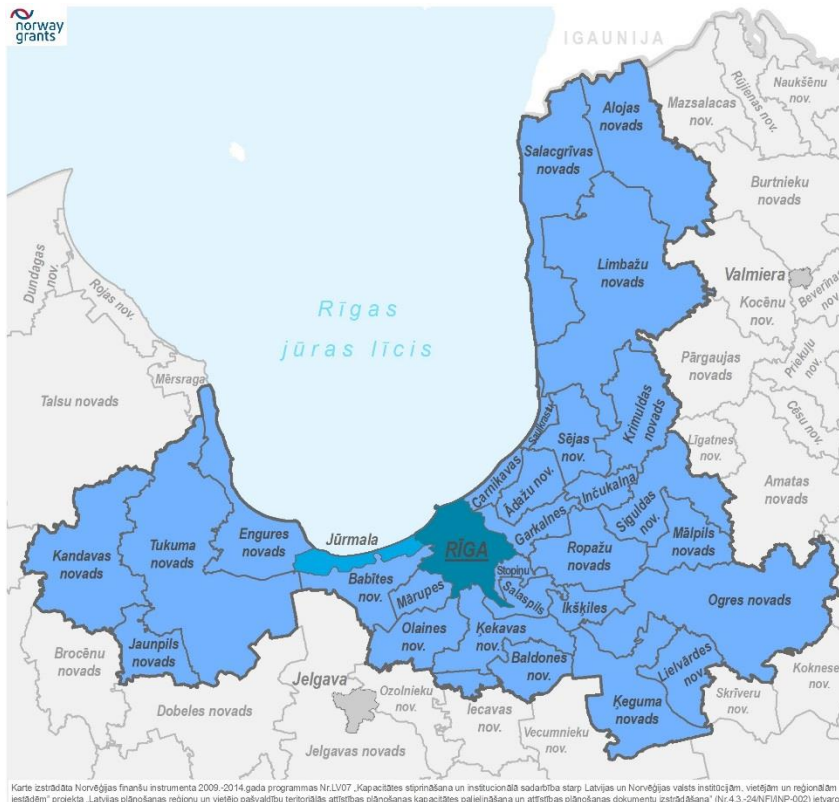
norway grants

IGAUNIJA

Naukšēnu nov.

Rūjienas nov.

Mazsalacas nov.

Alojas novads

Salacgrīvas novads

Burtnieku novads

Limbažu novads

Valmiera

Beverīnas nov.

Kocēnu nov.

Dundagas nov.

Rojas nov.

Rīgas jūras līcis

Pārgaujas novads

Priekuļu nov.

Mērsraga nov.

Talsu novads

Saulkrastu

Sējas nov.

Krimuldas novads

Cēsu nov.

Līgatnes nov.

Carnikavas

Ādažu nov.

Inčukalna

Amatas novads

Garkalnes

Siguldas nov.

Engures novads

Jūrmala

RĪGA

Mālpils novads

Kandavas novads

Tukuma novads

Ropažu novads

Stopiņu

Babītes nov.

Salaspils

Mārupes

Ikšķiles

Ogres novads

Olaines nov.

Ķekavas nov.

Jaunpils novads

Brocēnu novads

Baldones nov.

Lielvārdes nov.

Koknese

Jelgava

Ozolnieku nov.

Skrīveru nov.

Ķeguma novads

Dobeles novads

Iecavas nov.

Vecumnieku nov.

Jelgavas novads

Karte izstrādāta Norvēģijas finanšu instrumenta 2009.-2014.gada programmas Nr.LV07 „Kapacitātes stiprināšana un institucionālā sadarbība starp Latvijas un Norvēģijas valsts institūcijām, vietējām un reģionālām iestādēm" projekta „Latvijas plānošanas reģionu un vietējo pašvaldību teritoriālās attīstības plānošanas kapacitātes palielināšana un attīstības plānošanas dokumentu izstrādāšana" (Nr.4.3.-24/NFI/INP-002) ietvar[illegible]